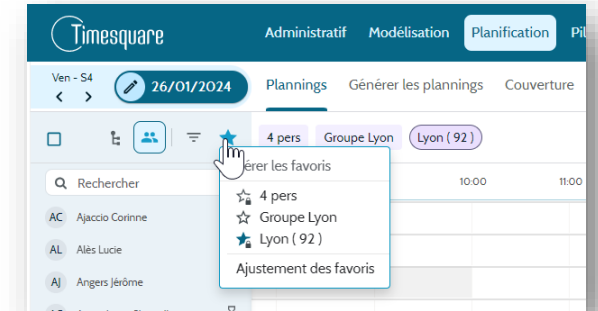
Timesquare
Administratif
Modélisation
Planification
Pil
Ven - S4
26/01/2024
Plannings
Générer les plannings
Couverture
4 pers
Groupe Lyon
Lyon ( 92 )
érer les favoris
10:00
11:00
Rechercher
4 pers
Groupe Lyon
Lyon ( 92 )
Ajustement des favoris
AC Ajaccio Corinne
AL Alès Lucie
AJ Angers Jérôme